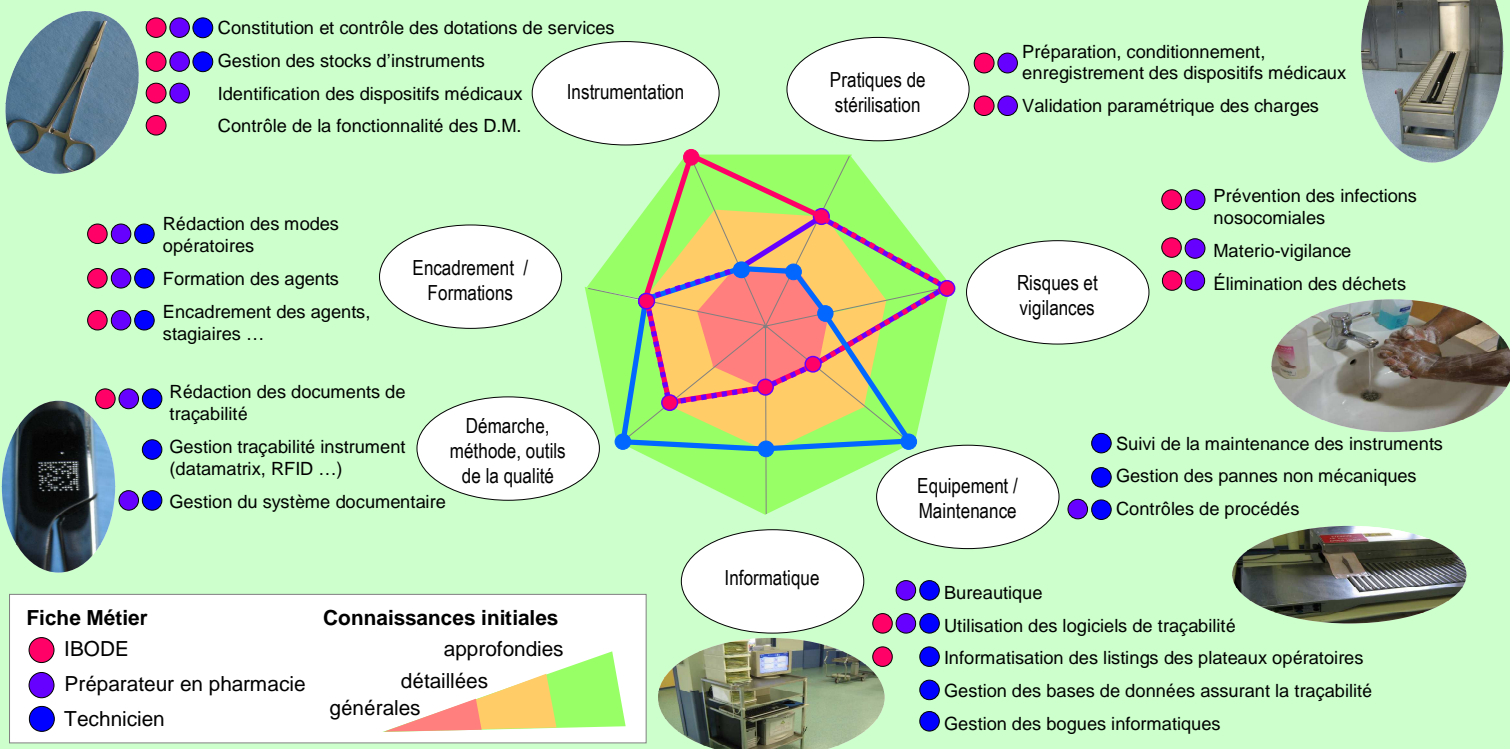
Constitution et contrôle des dotations de services

Gestion des stocks d'instruments

Identification des dispositifs médicaux

Contrôle de la fonctionnalité des D.M.

Instrumentation

Pratiques de stérilisation

Préparation, conditionnement, enregistrement des dispositifs médicaux

Validation paramétrique des charges

Prévention des infections nosocomiales

Materio-vigilance

Élimination des déchets

Risques et vigilances

Rédaction des modes opératoires

Formation des agents

Encadrement des agents, stagiaires …

Encadrement / Formations

Rédaction des documents de traçabilité

Gestion traçabilité instrument (datamatrix, RFID …)

Gestion du système documentaire

Démarche, méthode, outils de la qualité

Suivi de la maintenance des instruments

Gestion des pannes non mécaniques

Contrôles de procédés

Equipement / Maintenance

Informatique

Bureautique

Utilisation des logiciels de traçabilité

Informatisation des listings des plateaux opératoires

Gestion des bases de données assurant la traçabilité

Gestion des bogues informatiques

Fiche Métier

IBODE

Préparateur en pharmacie

Technicien

Connaissances initiales

approfondies

détaillées

générales